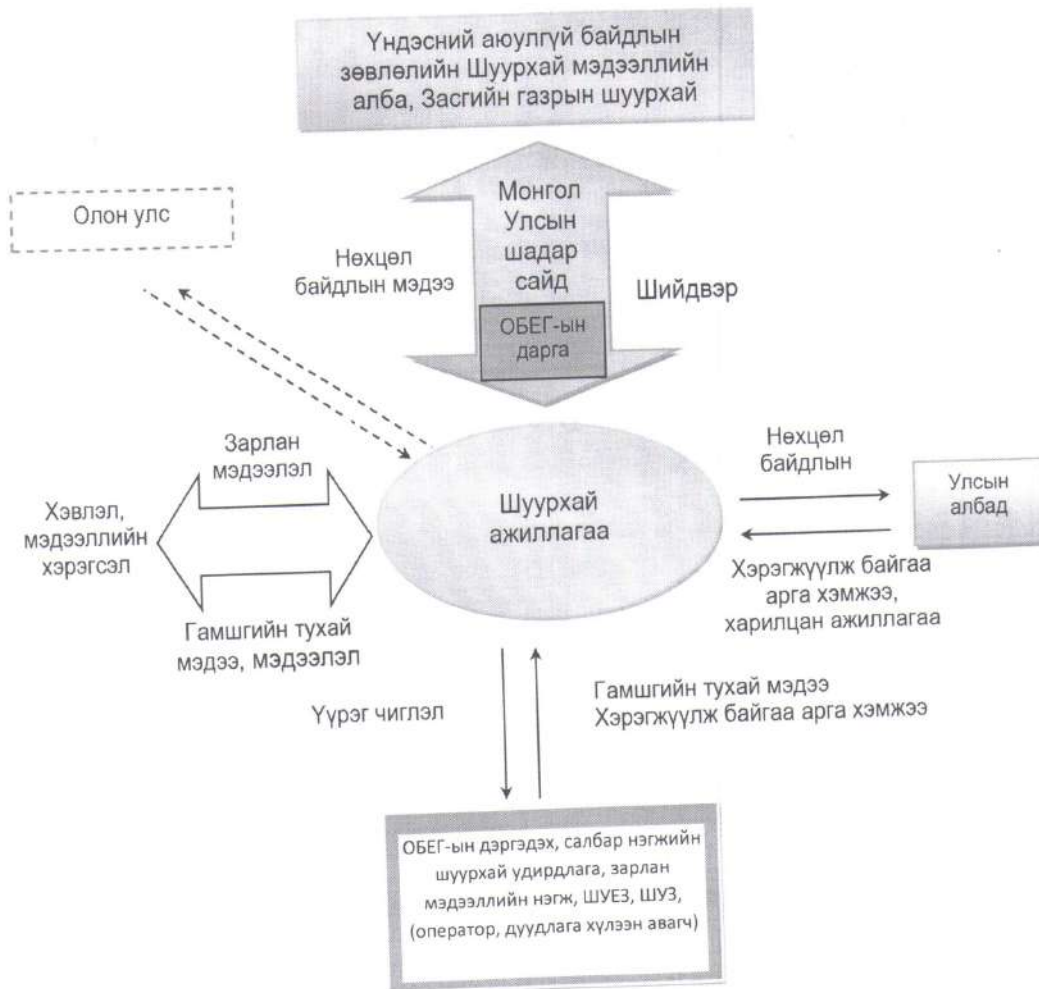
Үндэсний аюулгүй байдлын зөвлөлийн Шуурхай мэдээллийн алба, Засгийн газрын шуурхай

Олон улс

Нөхцөл байдлын мэдээ

Монгол Улсын шадар сайд

ОБЕГ-ын дарга

Шийдвэр

Зарлан мэдээлэл

Хэвлэл, мэдээллийн хэрэгсэл

Гамшгийн тухай мэдээ, мэдээлэл

Шуурхай ажиллагаа

Нөхцөл байдлын

Улсын албад

Хэрэгжүүлж байгаа арга хэмжээ, харилцан ажиллагаа

Үүрэг чиглэл

Гамшгийн тухай мэдээ
Хэрэгжүүлж байгаа арга хэмжээ

ОБЕГ-ын дэргэдэх, салбар нэгжийн шуурхай удирдлага, зарлан мэдээллийн нэгж, ШУЕЗ, ШУЗ, (оператор, дуудлага хүлээн авагч)